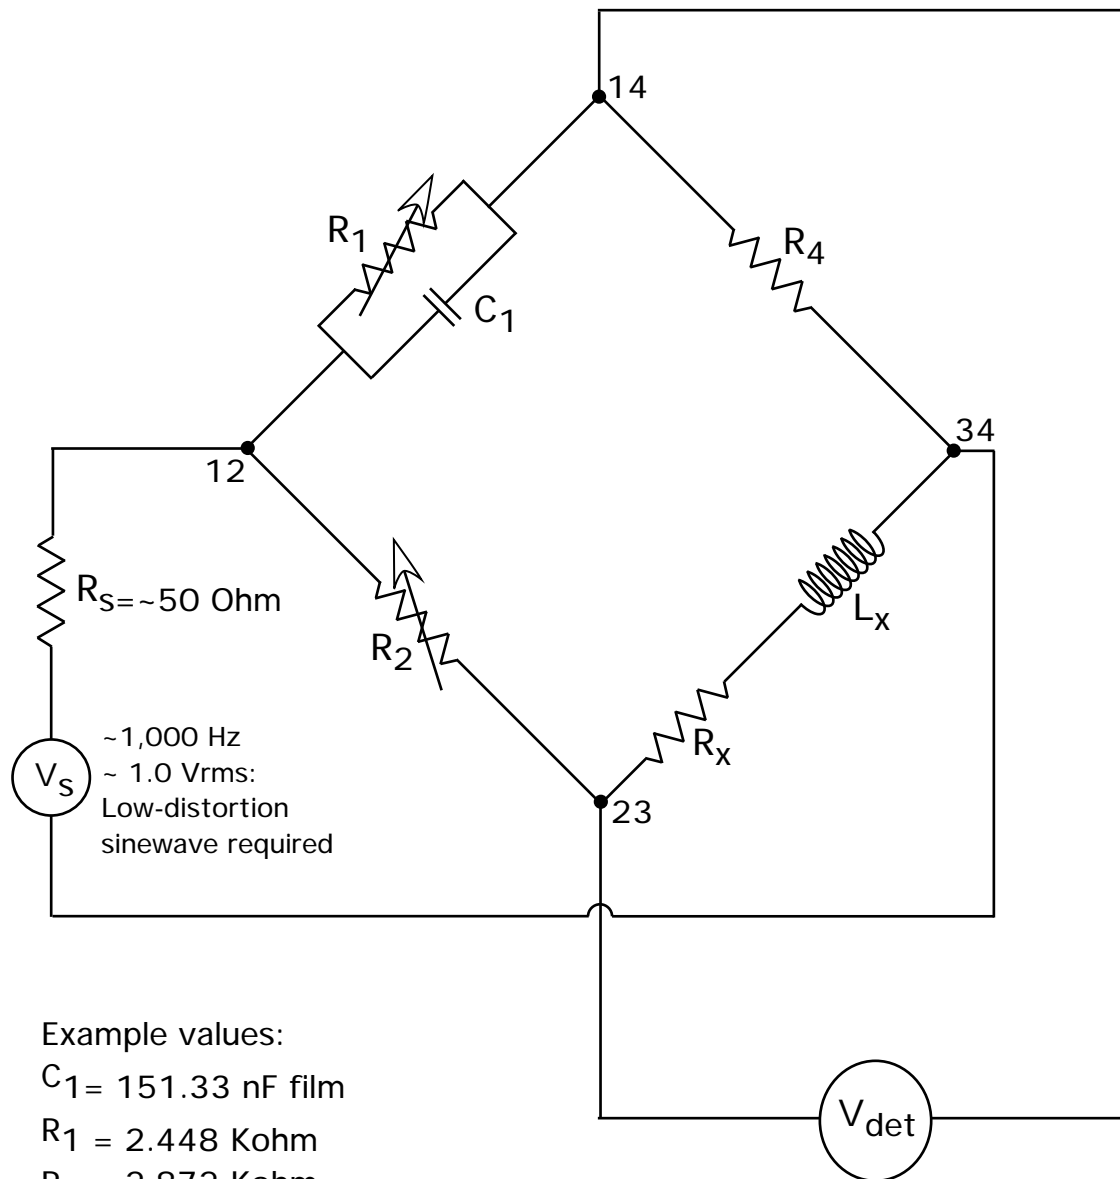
14

$R_1$

$C_1$

$R_4$

34

12

$R_{S=\sim 50\text{ Ohm}}$

$R_2$

$L_x$

$R_x$

$V_S$

~1,000 Hz
~ 1.0 Vrms:
Low-distortion
sinewave required

23

Example values:
$C_1$= 151.33 nF film
$R_1$ = 2.448 Kohm
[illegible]

$V_{det}$